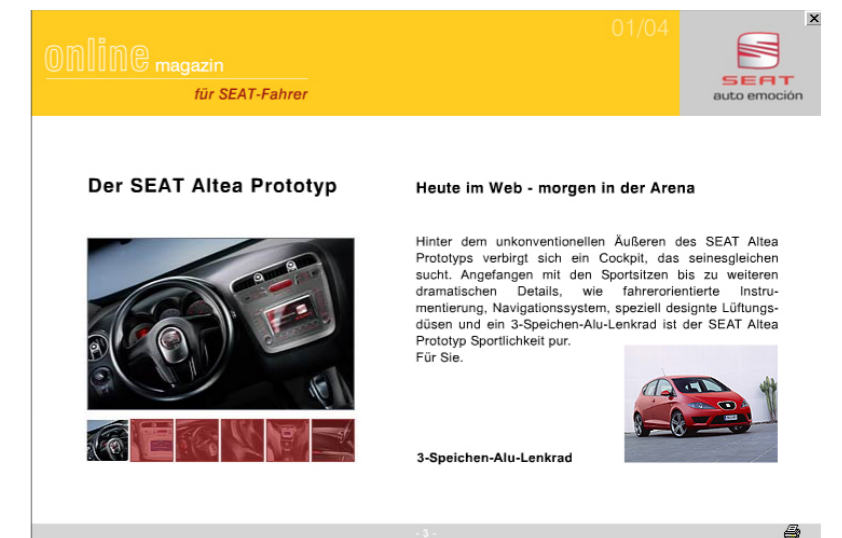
online magazin
für SEAT-Fahrer

01/04

SEAT
auto emoción

Der SEAT Altea Prototyp

Heute im Web - morgen in der Arena

Hinter dem unkonventionellen Äußeren des SEAT Altea Prototyps verbirgt sich ein Cockpit, das seinesgleichen sucht. Angefangen mit den Sportsitzen bis zu weiteren dramatischen Details, wie fahrerorientierte Instrumentierung, Navigationssystem, speziell designte Lüftungsdüsen und ein 3-Speichen-Alu-Lenkrad ist der SEAT Altea Prototyp Sportlichkeit pur.
Für Sie.

3-Speichen-Alu-Lenkrad

- 3 -